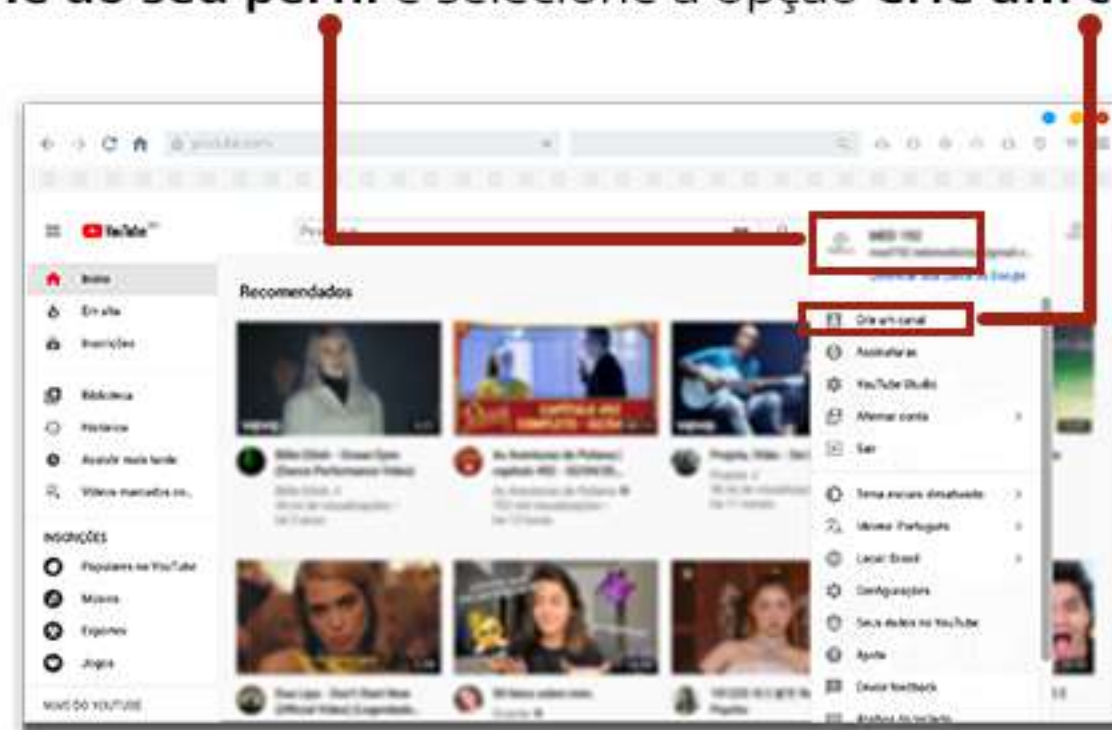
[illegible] do seu perfil e selecione a opção Crie um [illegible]

YouTube

Pesquisar

Início

Em alta

Inscrições

Biblioteca

Histórico

Assistir mais tarde

Vídeos marcados co...

INSCRIÇÕES

Populares no YouTube

Música

Esportes

Jogos

MAIS DO YOUTUBE

Recomendados

Billie Eilish - Ocean Eyes (Dance Performance Video)

As Aventuras de Poliana | capítulo 492 - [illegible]

CAPÍTULO 492 COMPLETO

Dua Lipa - Don't Start Now (Official Video)

Crie um canal

Assinaturas

YouTube Studio

Alternar conta

Sair

Tema escuro: desativado

Idioma: Português

Local: Brasil

Configurações

Seus dados no YouTube

Ajuda

Enviar feedback

Atalhos do teclado